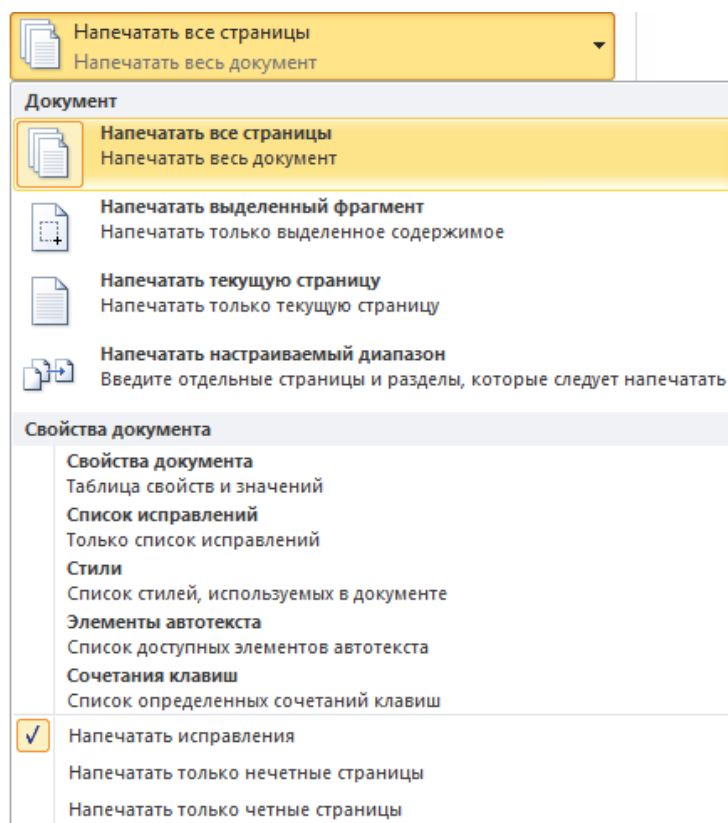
Напечатать все страницы
Напечатать весь документ

Документ

Напечатать все страницы
Напечатать весь документ

Напечатать выделенный фрагмент
Напечатать только выделенное содержимое

Напечатать текущую страницу
Напечатать только текущую страницу

Напечатать настраиваемый диапазон
Введите отдельные страницы и разделы, которые следует напечатать

Свойства документа

Свойства документа
Таблица свойств и значений

Список исправлений
Только список исправлений

Стили
Список стилей, используемых в документе

Элементы автотекста
Список доступных элементов автотекста

Сочетания клавиш
Список определенных сочетаний клавиш

✓ Напечатать исправления

Напечатать только нечетные страницы

Напечатать только четные страницы